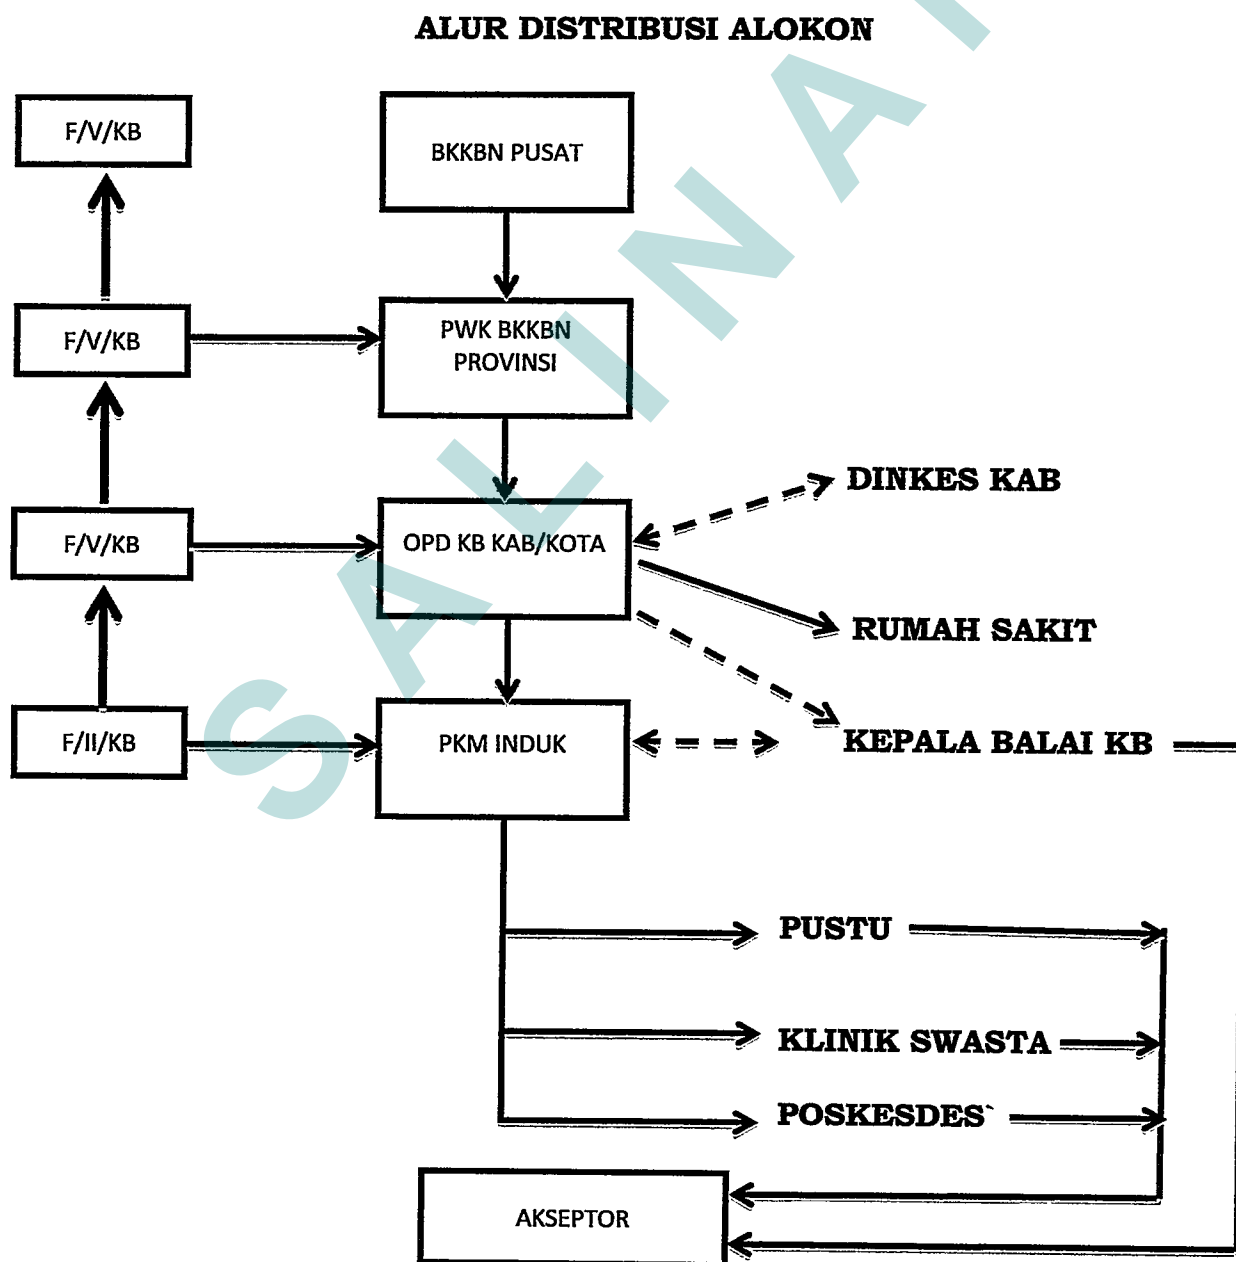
ALUR DISTRIBUSI ALOKON

F/V/KB

BKKBN PUSAT

F/V/KB

PWK BKKBN PROVINSI

F/V/KB

OPD KB KAB/KOTA

DINKES KAB

RUMAH SAKIT

F/II/KB

PKM INDUK

KEPALA BALAI KB

PUSTU

KLINIK SWASTA

POSKESDES`

AKSEPTOR

SALINAN